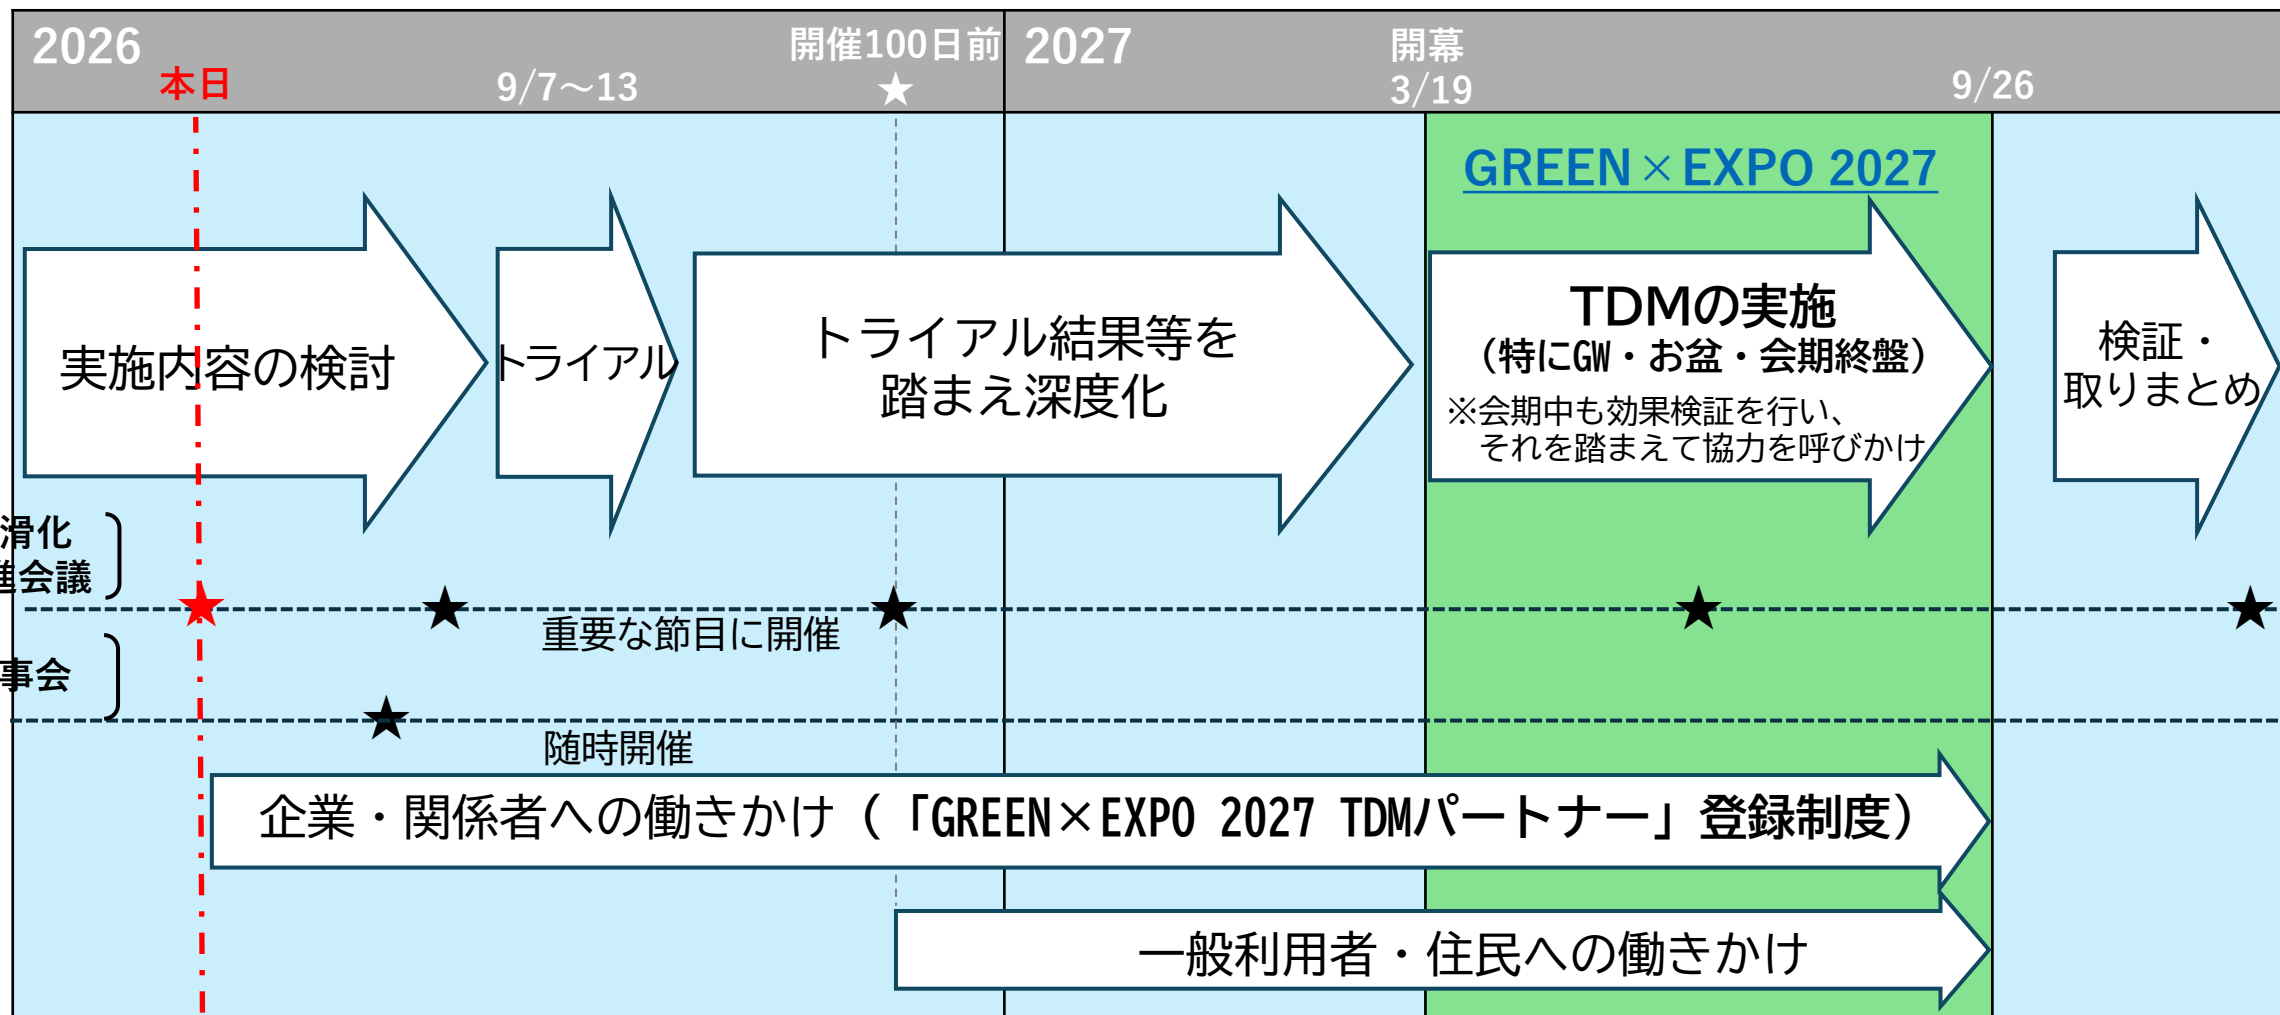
2026
本日
9/7～13
開催100日前
★
2027
開幕
3/19
9/26

GREEN×EXPO 2027

実施内容の検討

トライアル

トライアル結果等を踏まえ深度化

TDMの実施
（特にGW・お盆・会期終盤）
※会期中も効果検証を行い、それを踏まえて協力を呼びかけ

検証・取りまとめ

滑化
議会議

重要な節目に開催

事会

随時開催

企業・関係者への働きかけ（「GREEN×EXPO 2027 TDMパートナー」登録制度）

一般利用者・住民への働きかけ